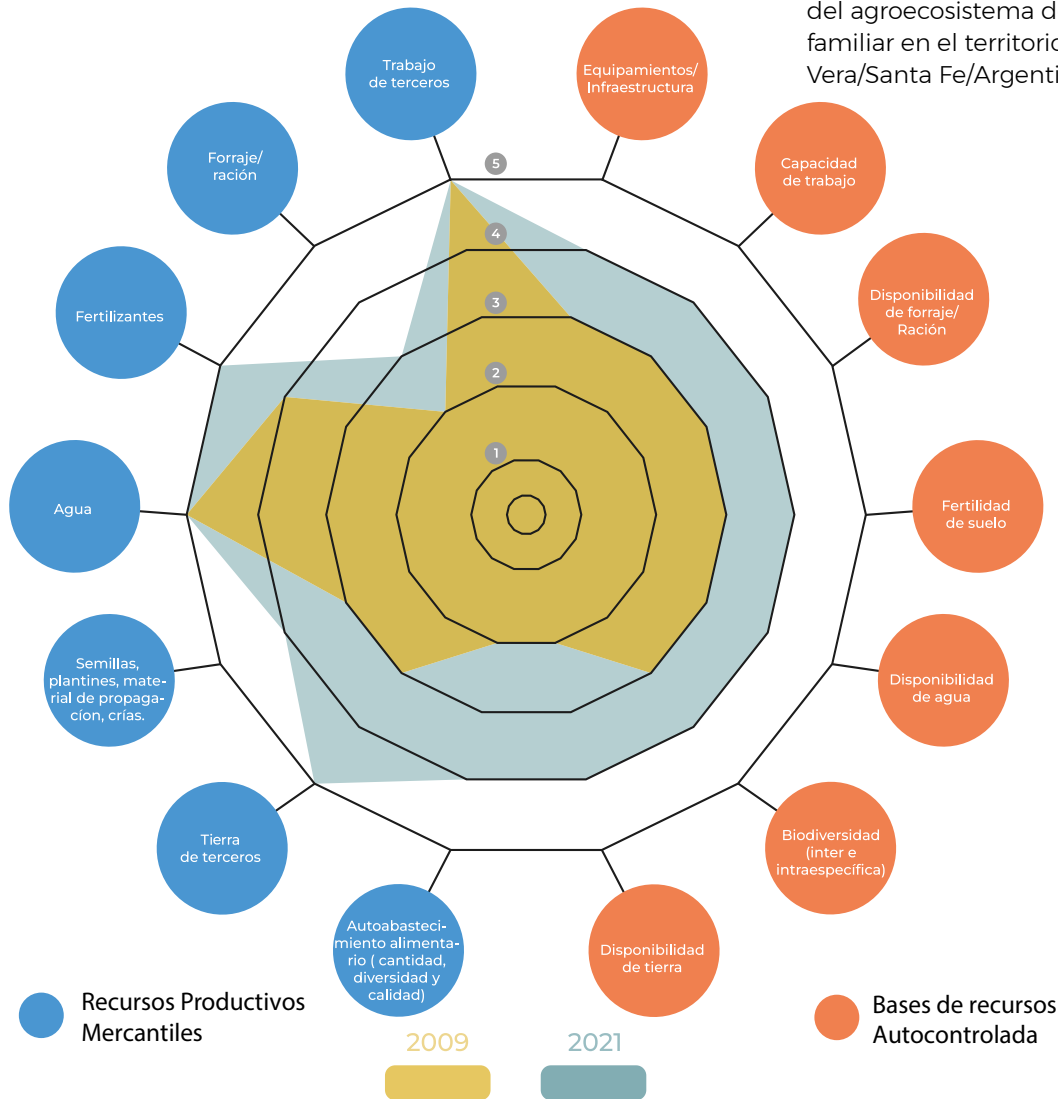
del agroecosistema d
familiar en el territorio
Vera/Santa Fe/Argenti

Trabajo de terceros

Equipamientos/ Infraestructura

Forraje/ ración

Capacidad de trabajo

5

4

3

2

1

Fertilizantes

Disponibilidad de forraje/ Ración

Agua

Fertilidad de suelo

Semillas, plantines, material de propagacíon, crías.

Disponibilidad de agua

Tierra de terceros

Biodiversidad (inter e intraespecífica)

Autoabastecimiento alimentario ( cantidad, diversidad y calidad)

Disponibilidad de tierra

Recursos Productivos Mercantiles

2009

2021

Bases de recursos Autocontrolada